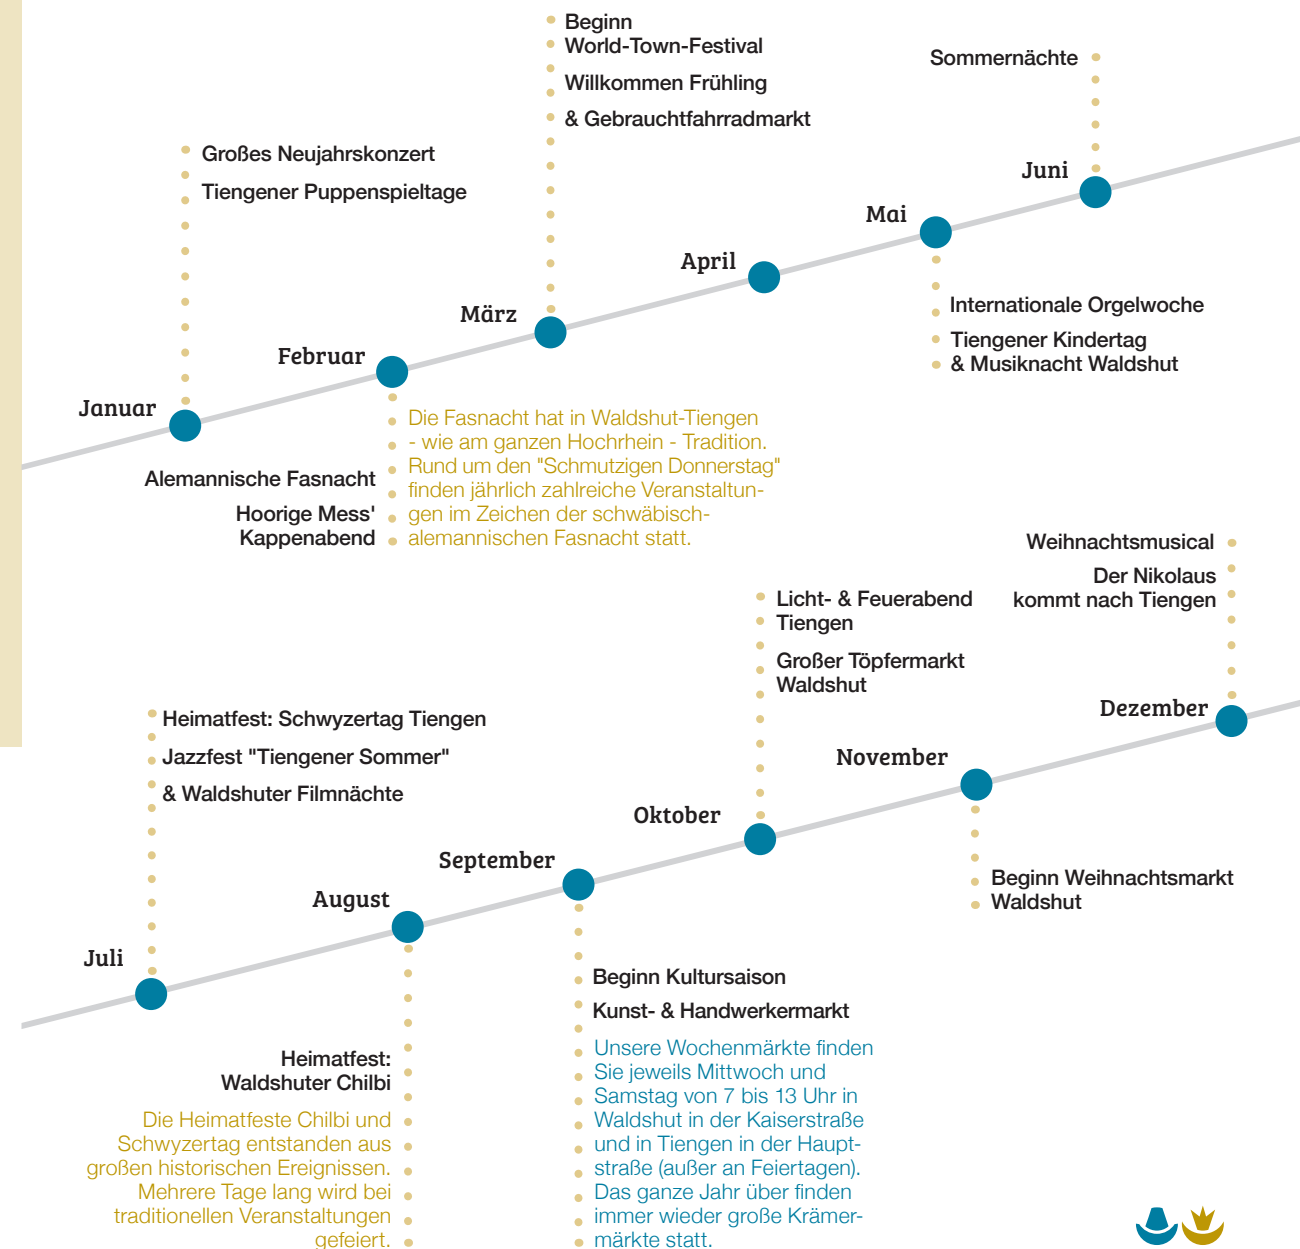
Beginn World-Town-Festival

Willkommen Frühling & Gebrauchtfahrradmarkt

Sommernächte

Großes Neujahrskonzert

Tiengener Puppenspieltage

Juni

Mai

April

März

Februar

Januar

Internationale Orgelwoche

Tiengener Kindertag & Musiknacht Waldshut

Die Fasnacht hat in Waldshut-Tiengen - wie am ganzen Hochrhein - Tradition. Rund um den "Schmutzigen Donnerstag" finden jährlich zahlreiche Veranstaltungen im Zeichen der schwäbisch-alemannischen Fasnacht statt.

Alemannische Fasnacht

Hoorige Mess' Kappenabend

Weihnachtsmusical

Der Nikolaus kommt nach Tiengen

Licht- & Feuerabend Tiengen

Großer Töpfermarkt Waldshut

Heimatfest: Schwyzertag Tiengen

Jazzfest "Tiengener Sommer"

& Waldshuter Filmnächte

Dezember

November

Oktober

September

August

Juli

Beginn Weihnachtsmarkt Waldshut

Beginn Kultursaison

Kunst- & Handwerkermarkt

Unsere Wochenmärkte finden Sie jeweils Mittwoch und Samstag von 7 bis 13 Uhr in Waldshut in der Kaiserstraße und in Tiengen in der Hauptstraße (außer an Feiertagen). Das ganze Jahr über finden immer wieder große Krämermärkte statt.

Heimatfest: Waldshuter Chilbi

Die Heimatfeste Chilbi und Schwyzertag entstanden aus großen historischen Ereignissen. Mehrere Tage lang wird bei traditionellen Veranstaltungen gefeiert.